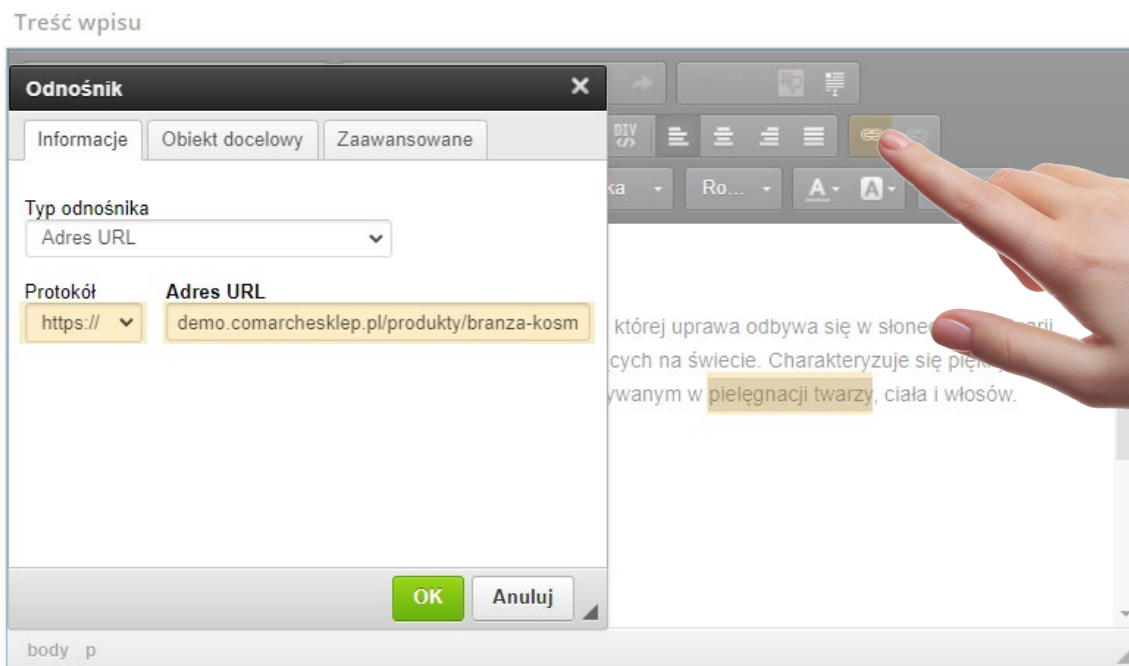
Treść wpisu

Odnośnik

Informacje | Obiekt docelowy | Zaawansowane

Typ odnośnika
Adres URL

Protokół
https://

Adres URL
demo.comarchesklep.pl/produkty/branza-kosm

OK
Anuluj

DIV

ka
Ro...

której uprawa odbywa się w słonec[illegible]
cych na świecie. Charakteryzuje się pię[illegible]
ywanym w pielęgnacji twarzy, ciała i włosów.

body p